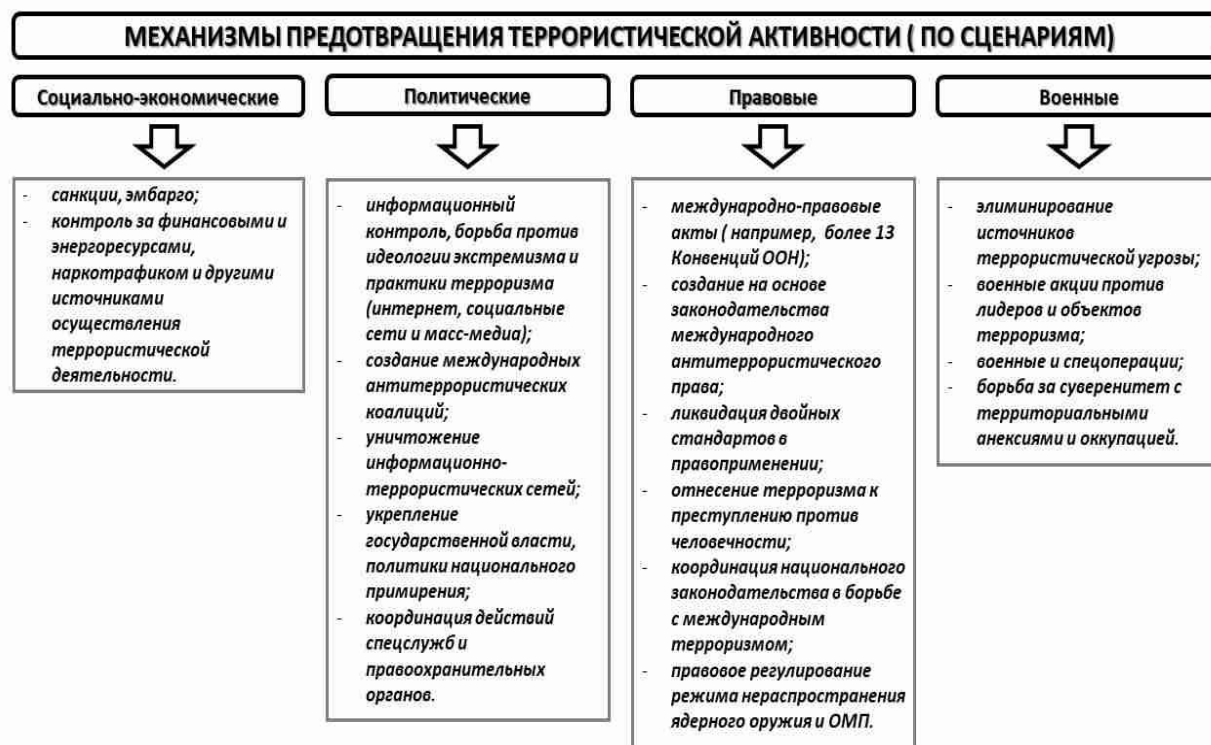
МЕХАНИЗМЫ ПРЕДОТВРАЩЕНИЯ ТЕРРОРИСТИЧЕСКОЙ АКТИВНОСТИ ( ПО СЦЕНАРИЯМ)

Социально-экономические

- санкции, эмбарго;
- контроль за финансовыми и энергоресурсами, наркотрафиком и другими источниками осуществления террористической деятельности.

Политические

- информационный контроль, борьба против идеологии экстремизма и практики терроризма (интернет, социальные сети и масс-медиа);
- создание международных антитеррористических коалиций;
- уничтожение информационно-террористических сетей;
- укрепление государственной власти, политики национального примирения;
- координация действий спецслужб и правоохранительных органов.

Правовые

- международно-правовые акты ( например, более 13 Конвенций ООН);
- создание на основе законодательства международного антитеррористического права;
- ликвидация двойных стандартов в правоприменении;
- отнесение терроризма к преступлению против человечности;
- координация национального законодательства в борьбе с международным терроризмом;
- правовое регулирование режима нераспространения ядерного оружия и ОМП.

Военные

- элиминирование источников террористической угрозы;
- военные акции против лидеров и объектов терроризма;
- военные и спецоперации;
- борьба за суверенитет с территориальными анексиями и оккупацией.